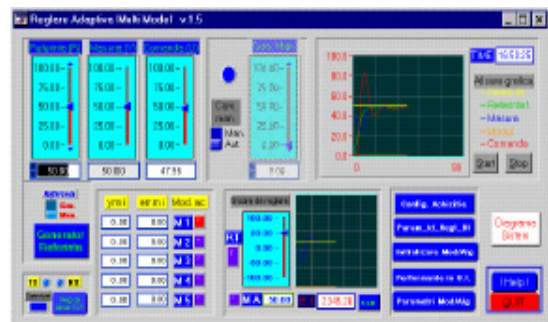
Reglare Adaptiva Multi Model v.1.5

Referinta [%] | Marime [%] | Comanda [%]

100.0
75.0
50.0
25.0
0.0

50.00 | 50.00 | 47.55

Com. man.
Man.
Aut.

Com. Man.
100.0
75.0
50.0
25.0
0.00

0.00

100.0
80.0
60.0
40.0
20.0
0.0

0 | 90

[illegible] | 16:51:25

Afisare grafica
Referinta
Referinta f.
Marime
Model
Comanda

Start | Stop

Referinta
Gen.
Man.

Generator Referinta

ym i | em i | Mod. ac.

0.00 | 0.00 | M 1
0.00 | 0.00 | M 2
0.00 | 0.00 | M 3
0.00 | 0.00 | M 4
0.00 | 0.00 | M 5

Eroare de reglare
100.0
50.0
0.0
-50.0
-100.0

M.A. | 50.00 | 2345.28

Config. Achizitie
Param_Alt_Regl_MM
Initializare ModMlg
Performante in B.I.
Parametri ModMlg

Diagrama Sistem

Help!
QUIT